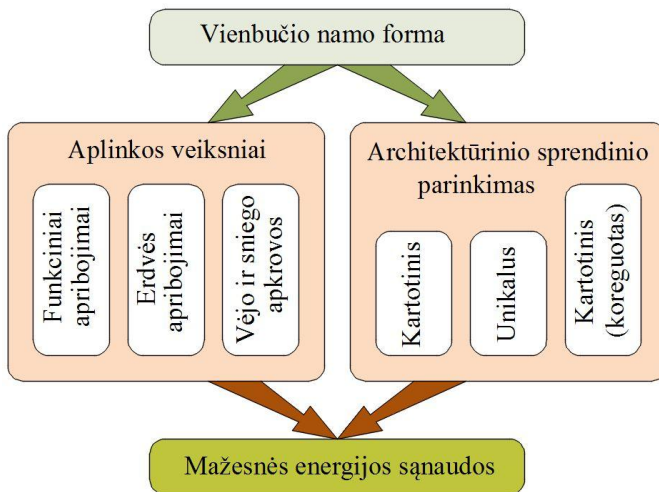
Vienbučio namo forma

Aplinkos veiksniai

Funkciniai apribojimai

Erdvės apribojimai

Vėjo ir sniego apkrovos

Architektūrinio sprendinio parinkimas

Kartotinis

Unikalus

Kartotinis (koreguotas)

Mažesnės energijos sąnaudos